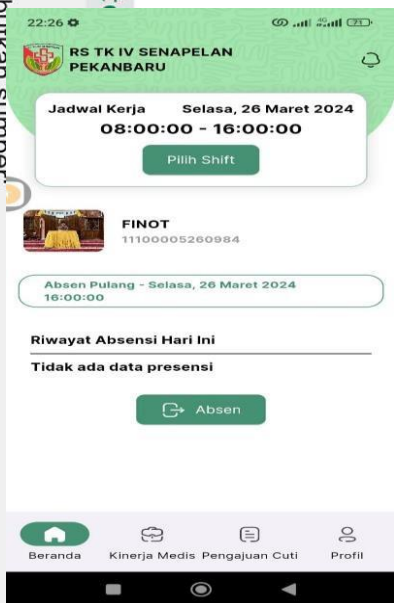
hukan sumber

22:26

RS TK IV SENAPELAN PEKANBARU

Jadwal Kerja Selasa, 26 Maret 2024
08:00:00 - 16:00:00

Pilih Shift

FINOT
11100005260984

Absen Pulang - Selasa, 26 Maret 2024 16:00:00

Riwayat Absensi Hari Ini

Tidak ada data presensi

Absen

Beranda Kinerja Medis Pengajuan Cuti Profil